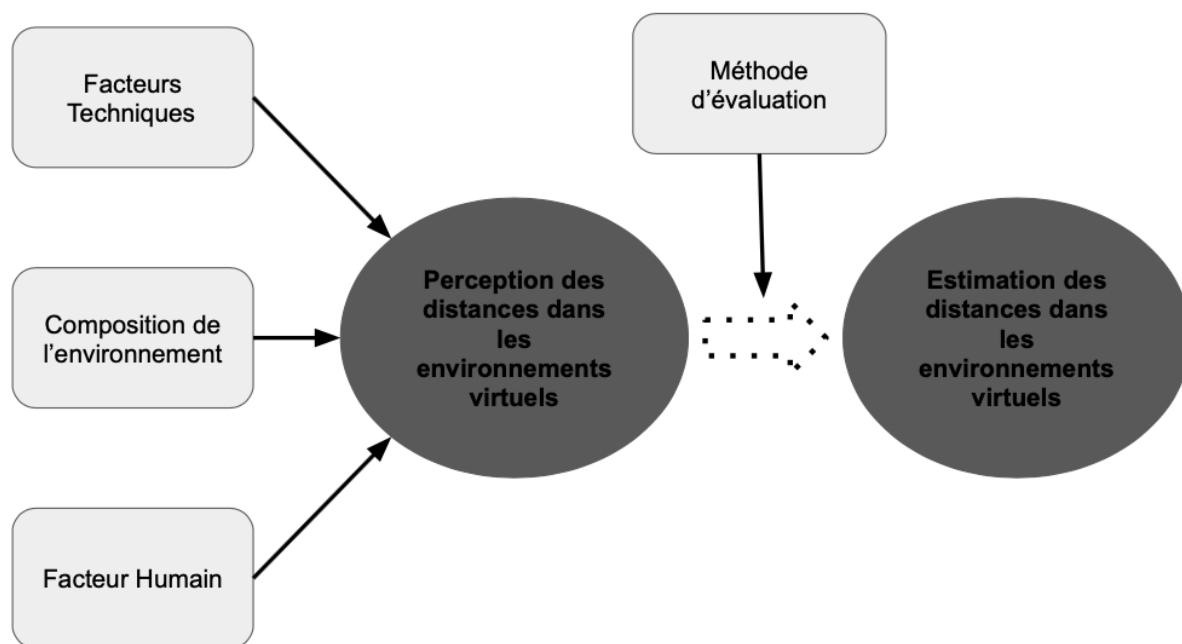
Facteurs Techniques

Composition de l’environnement

Facteur Humain

Perception des distances dans les environnements virtuels

Méthode d’évaluation

Estimation des distances dans les environnements virtuels